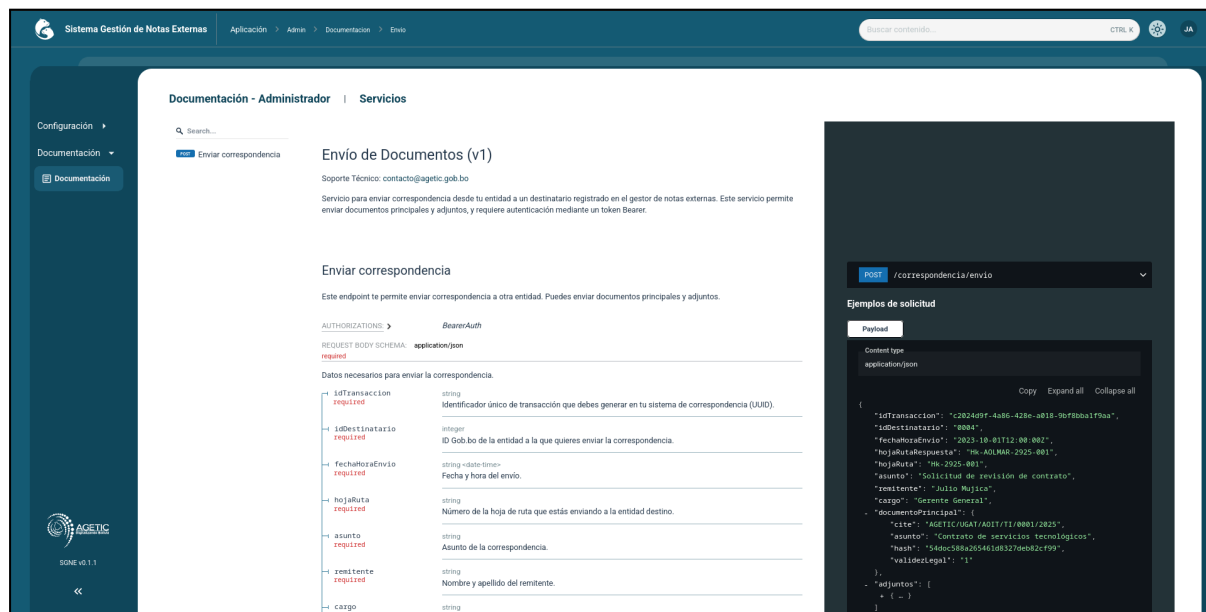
Sistema Gestión de Notas Externas | Aplicación > Admin > Documentacion > Envio

Buscar contenido... CTRL K

JA

Configuración ▸

Documentación ▾

Documentación

AGETIC

SGNE v0.1.1

«

Documentación - Administrador | Servicios

Search...

POST Enviar correspondencia

Envío de Documentos (v1)

Soporte Técnico: contacto@agetic.gob.bo

Servicio para enviar correspondencia desde tu entidad a un destinatario registrado en el gestor de notas externas. Este servicio permite enviar documentos principales y adjuntos, y requiere autenticación mediante un token Bearer.

Enviar correspondencia

Este endpoint te permite enviar correspondencia a otra entidad. Puedes enviar documentos principales y adjuntos.

AUTHORIZATIONS: > BearerAuth

REQUEST BODY SCHEMA: application/json
required

Datos necesarios para enviar la correspondencia.

| | |
|---|---|
| idTransaccion required | string Identificador único de transacción que debes generar en tu sistema de correspondencia (UUID). |
| idDestinatario required | integer ID Gob.bo de la entidad a la que quieres enviar la correspondencia. |
| fechaHoraEnvio required | string <date-time> Fecha y hora del envío. |
| hojaRuta required | string Número de la hoja de ruta que estás enviando a la entidad destino. |
| asunto required | string Asunto de la correspondencia. |
| remitente required | string Nombre y apellido del remitente. |
| cargo | string |

POST /correspondencia/envio

Ejemplos de solicitud

Payload

Content type
application/json

Copy Expand all Collapse all

{
"idTransaccion": "c2024d9f-4a86-428e-a018-9bf8bba1f9aa",
"idDestinatario": "0004",
"fechaHoraEnvio": "2023-10-01T12:00:00Z",
"hojaRutaRespuesta": "Hk-AOLMAR-2925-001",
"hojaRuta": "Hk-2925-001",
"asunto": "Solicitud de revisión de contrato",
"remitente": "Julio Mujica",
"cargo": "Gerente General",
- "documentoPrincipal": {
"cite": "AGETIC/UGAT/AOIT/TI/0001/2025",
"asunto": "Contrato de servicios tecnológicos",
"hash": "54doc588a265461d8327deb82cf99",
"validezLegal": "1"
},
- "adjuntos": [
+ { … }
]